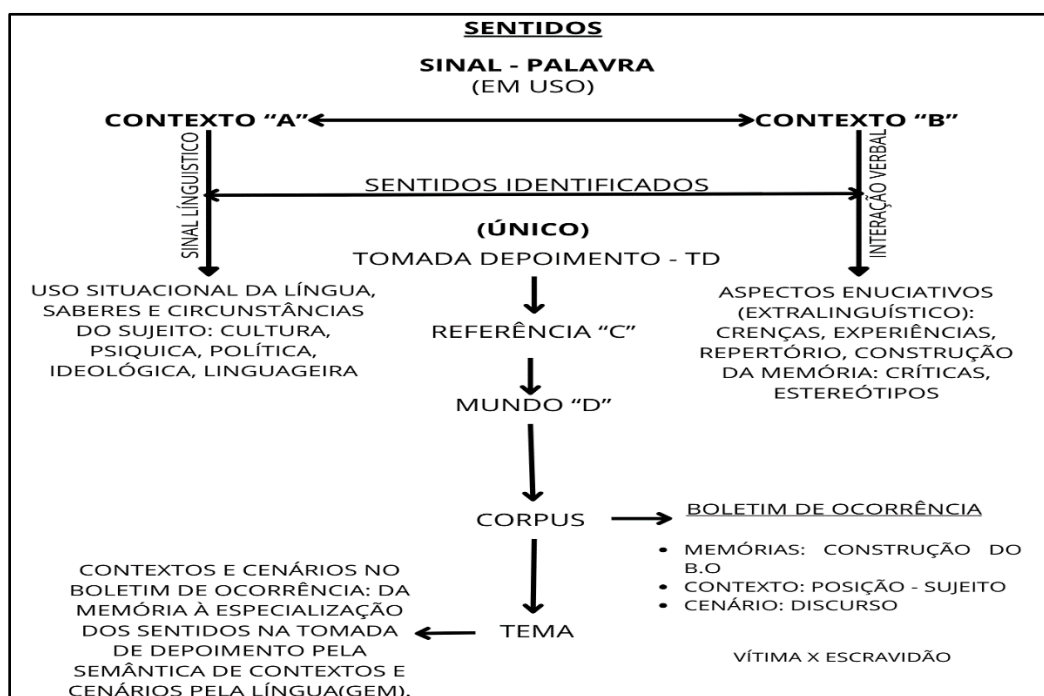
SENTIDOS

SINAL - PALAVRA
(EM USO)

CONTEXTO "A"

CONTEXTO "B"

SINAL LÍNGUISTICO

INTERAÇÃO VERBAL

SENTIDOS IDENTIFICADOS

(ÚNICO)
TOMADA DEPOIMENTO - TD

USO SITUACIONAL DA LÍNGUA, SABERES E CIRCUNSTÂNCIAS DO SUJEITO: CULTURA, PSIQUICA, POLÍTICA, IDEOLÓGICA, LINGUAGEIRA

REFERÊNCIA "C"

ASPECTOS ENUCIATIVOS (EXTRALINGUÍSTICO): CRENÇAS, EXPERIÊNCIAS, REPERTÓRIO, CONSTRUÇÃO DA MEMÓRIA: CRÍTICAS, ESTEREÓTIPOS

MUNDO "D"

CORPUS

BOLETIM DE OCORRÊNCIA

• MEMÓRIAS: CONSTRUÇÃO DO B.O
• CONTEXTO: POSIÇÃO - SUJEITO
• CENÁRIO: DISCURSO

CONTEXTOS E CENÁRIOS NO BOLETIM DE OCORRÊNCIA: DA MEMÓRIA À ESPECIALIZAÇÃO DOS SENTIDOS NA TOMADA DE DEPOIMENTO PELA SEMÂNTICA DE CONTEXTOS E CENÁRIOS PELA LÍNGUA(GEM).

TEMA

VÍTIMA X ESCRAVIDÃO